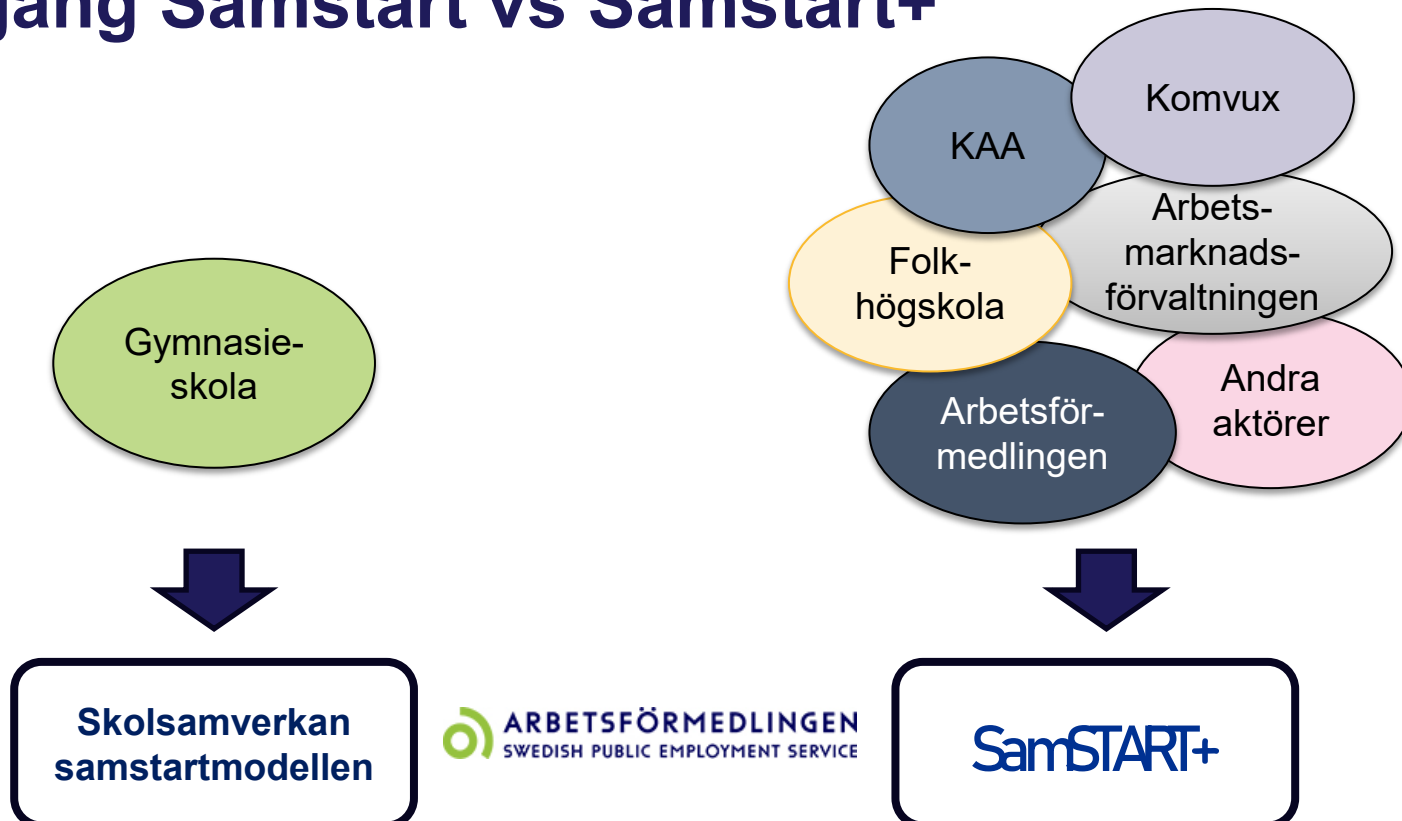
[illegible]gang Samstart vs Samstart+

Gymnasieskola

Komvux

KAA

Arbetsmarknadsförvaltningen

Folkhögskola

Andra aktörer

Arbetsförmedlingen

Skolsamverkan samstartmodellen

ARBETSFÖRMEDLINGEN
SWEDISH PUBLIC EMPLOYMENT SERVICE

SamSTART+